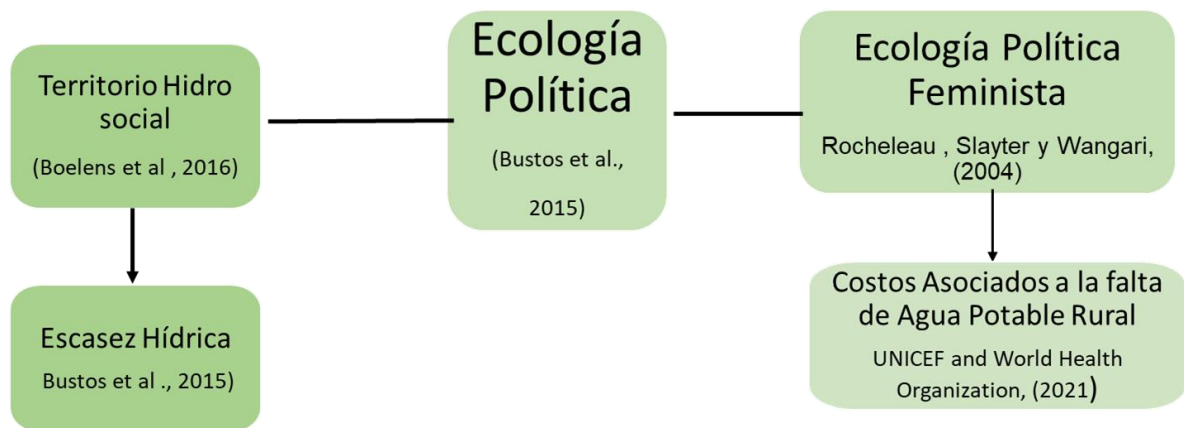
Territorio Hidro social

(Boelens et al , 2016)

Escasez Hídrica

Bustos et al ., 2015)

Ecología Política

(Bustos et al., 2015)

Ecología Política Feminista

Rocheleau , Slayter y Wangari, (2004)

Costos Asociados a la falta de Agua Potable Rural

UNICEF and World Health Organization, (2021)